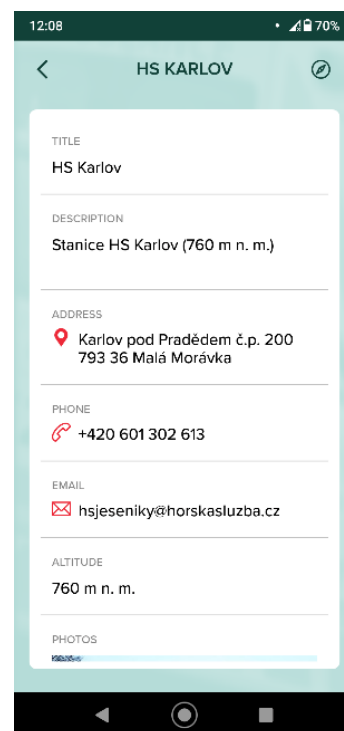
12:08 • 70%

HS KARLOV

TITLE
HS Karlov

DESCRIPTION
Stanice HS Karlov (760 m n. m.)

ADDRESS
Karlov pod Pradědem č.p. 200
793 36 Malá Morávka

PHONE
+420 601 302 613

EMAIL
hsjeseniky@horskasluzba.cz

ALTITUDE
760 m n. m.

PHOTOS